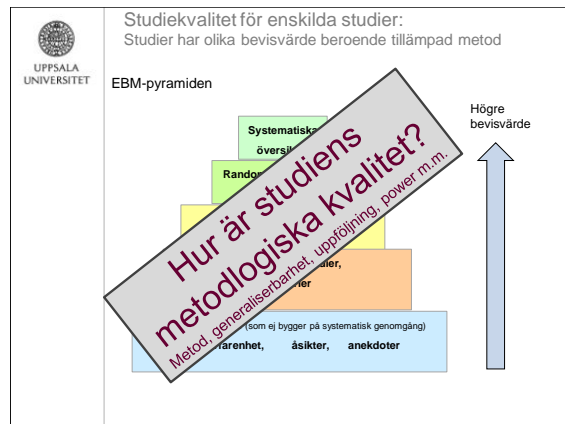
UPPSALA UNIVERSITET

Studiekvalitet för enskilda studier:
Studier har olika bevisvärde beroende tillämpad metod

EBM-pyramiden

Högre bevisvärde

Systematiska
översi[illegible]

Rando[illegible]

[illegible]dier,
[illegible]er

(som ej bygger på systematisk genomgång)
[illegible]farenhet, åsikter, anekdoter

Hur är studiens metodlogiska kvalitet?
Metod, generaliserbarhet, uppföljning, power m.m.